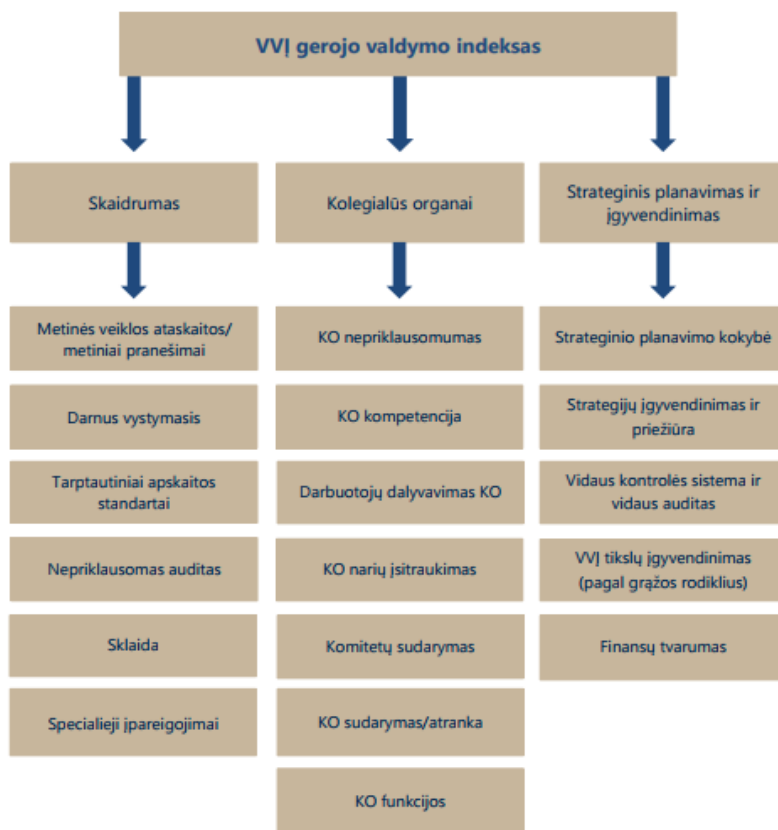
VVĮ gerojo valdymo indeksas

Skaidrumas

Metinės veiklos ataskaitos/ metiniai pranešimai

Darnus vystymasis

Tarptautiniai apskaitos standartai

Nepriklausomas auditas

Sklaida

Specialieji įpareigojimai

Kolegialūs organai

KO nepriklausomumas

KO kompetencija

Darbuotojų dalyvavimas KO

KO narių įsitraukimas

Komitetų sudarymas

KO sudarymas/atranka

KO funkcijos

Strateginis planavimas ir įgyvendinimas

Strateginio planavimo kokybė

Strategijų įgyvendinimas ir priežiūra

Vidaus kontrolės sistema ir vidaus auditas

VVĮ tikslų įgyvendinimas (pagal grąžos rodiklius)

Finansų tvarumas